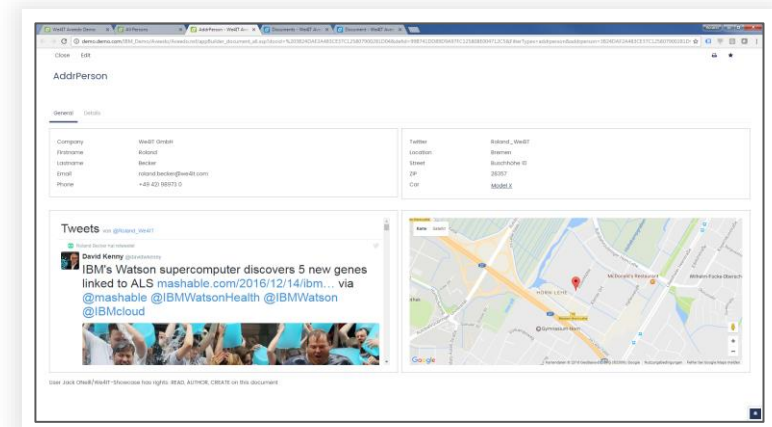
WeBIT Xcelerate Demo × | All Persons × | AddrPerson - WeBIT Xce × | Documents - WeBIT Xce × | Document - WeBIT Xce ×

demo.demo.com/WeBIT_Demo/Xcelerate.nsf/app/builder_document_all.xsp?documentId=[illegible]

Close Edit

AddrPerson

General Details

| Company | WeBIT GmbH |
|---|---|
| Firstname | Roland |
| Lastname | Becker |
| Email | roland.becker@we4it.com |
| Phone | +49 421 96971 0 |

| Twitter | Roland_WeBIT |
|---|---|
| Location | Bremen |
| Street | Buschhöhe 10 |
| ZIP | 28357 |
| Car | Model X |

Tweets von @Roland_WeBIT

Roland Becker hat retweetet

David Kenny @davidwkenny

IBM's Watson supercomputer discovers 5 new genes linked to ALS mashable.com/2016/12/14/ibm... via @mashable @IBMWatsonHealth @IBMWatson @IBMcloud

Karte Satellit

McDonald's Restaurant

Wilhelm Focke Oberschule

HORN-LEHE

Gymnasium Horn

Google

Kartendaten © 2016 GeoBasis-DE/BKG (©2009), Google Nutzungsbedingungen Fehler bei Google Maps melden

User: Jack O'Neill/WeBIT-Showcase has rights: READ, AUTHOR, CREATE on this document.